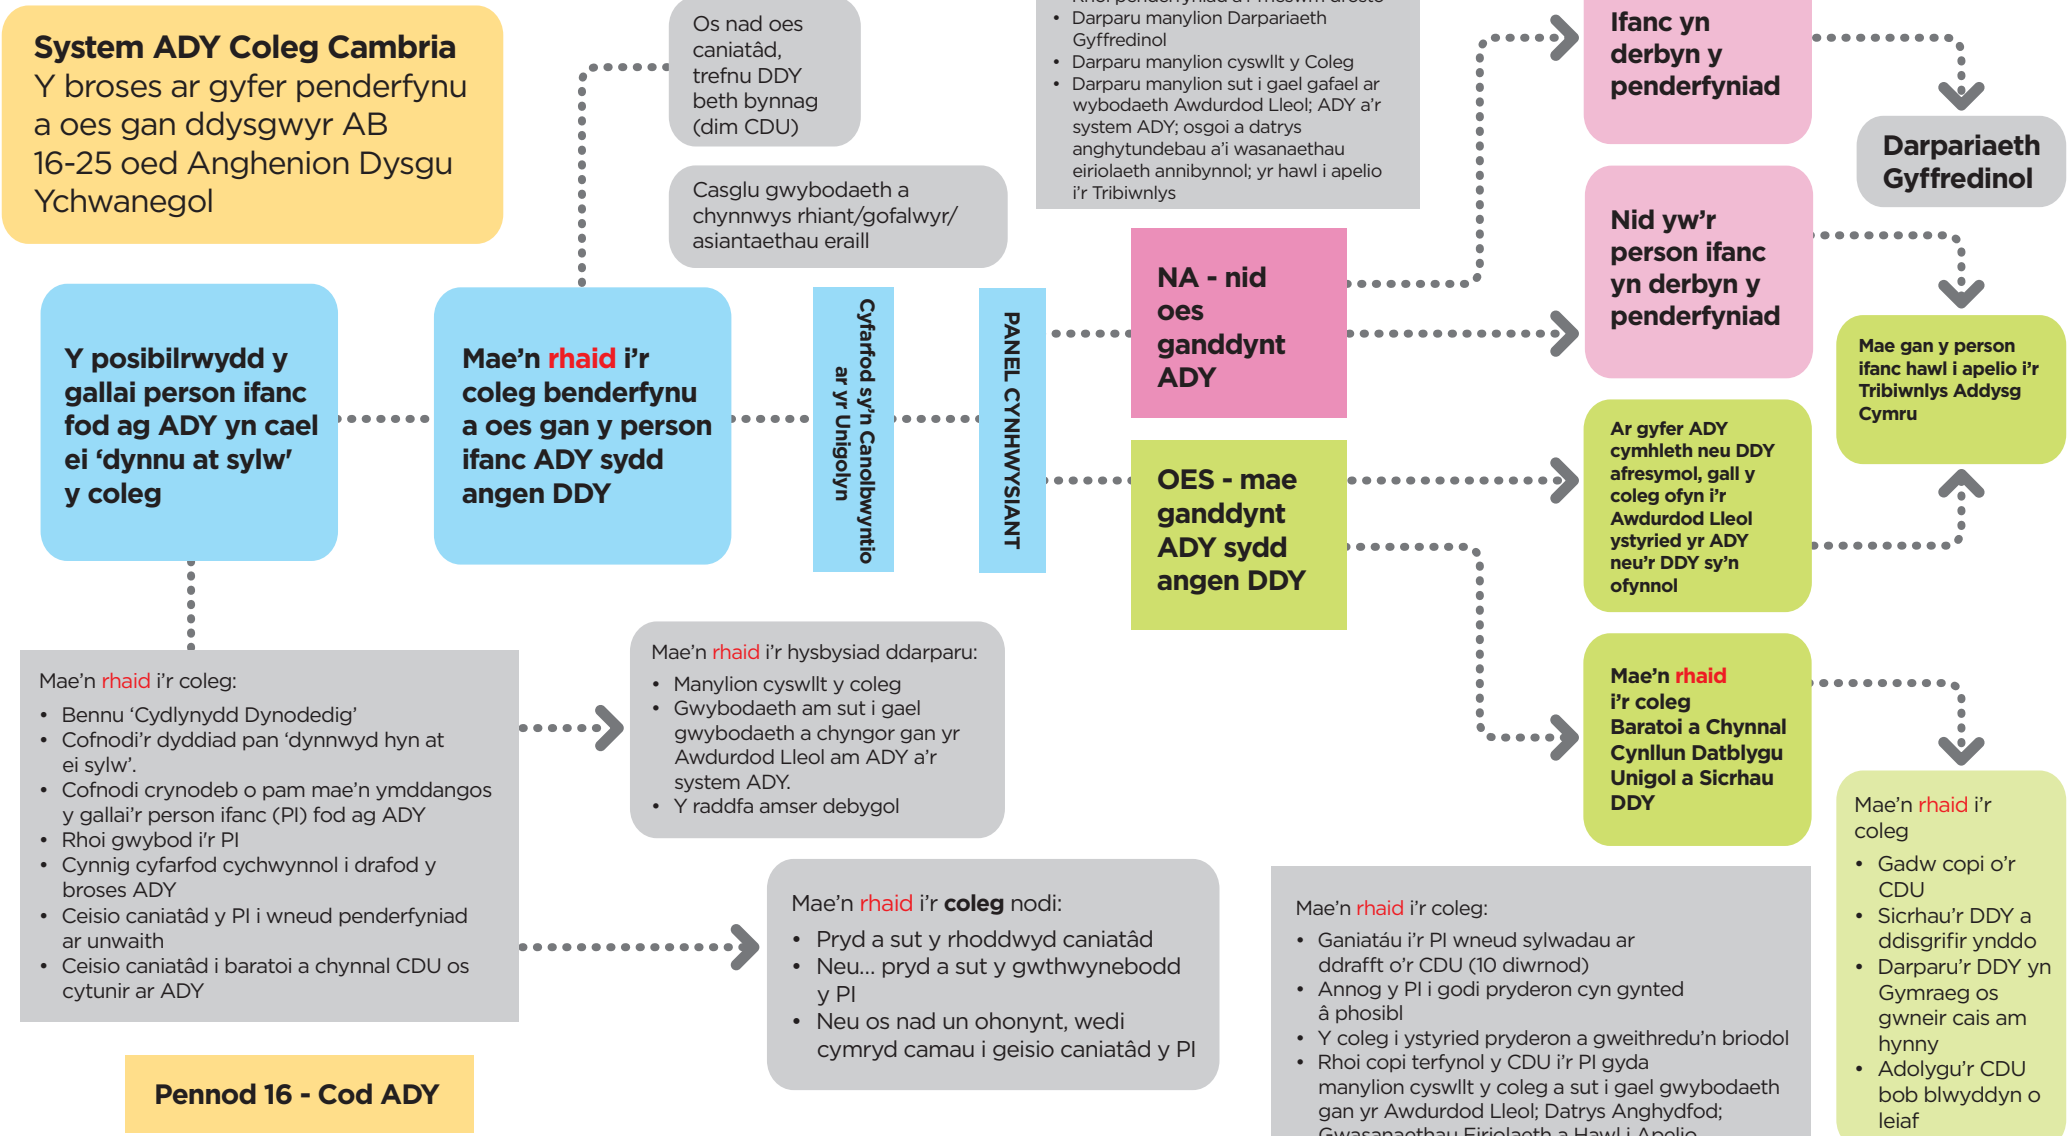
**System ADY Coleg Cambria**
Y broses ar gyfer penderfynu a oes gan ddysgwyr AB 16-25 oed Anghenion Dysgu Ychwanegol

Y posibilrwydd y gallai person ifanc fod ag ADY yn cael ei 'dynnu at sylw' y coleg

Os nad oes caniatâd, trefnu DDY beth bynnag (dim CDU)

Casglu gwybodaeth a chynnwys rhiant/gofalwyr/ asiantaethau eraill

Mae'n rhaid i'r coleg benderfynu a oes gan y person ifanc ADY sydd angen DDY

Cyfarfod sy'n Canolbwyntio ar yr Unigolyn

PANEL CYNHWYSIANT

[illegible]
• Darparu manylion Darpariaeth Gyffredinol
• Darparu manylion cyswllt y Coleg
• Darparu manylion sut i gael gafael ar wybodaeth Awdurdod Lleol; ADY a'r system ADY; osgoi a datrys anghytundebau a'i wasanaethau eiriolaeth annibynnol; yr hawl i apelio i'r Tribiwnlys

NA - nid oes ganddynt ADY

OES - mae ganddynt ADY sydd angen DDY

Ifanc yn derbyn y penderfyniad

Darpariaeth Gyffredinol

Nid yw'r person ifanc yn derbyn y penderfyniad

Mae gan y person ifanc hawl i apelio i'r Tribiwnlys Addysg Cymru

Ar gyfer ADY cymhleth neu DDY afresymol, gall y coleg ofyn i'r Awdurdod Lleol ystyried yr ADY neu'r DDY sy'n ofynnol

Mae'n rhaid i'r coleg Baratoi a Chynnal Cynllun Datblygu Unigol a Sicrhau DDY

Mae'n rhaid i'r coleg:
• Bennu 'Cydlynydd Dynodedig'
• Cofnodi'r dyddiad pan 'dynnwyd hyn at ei sylw'.
• Cofnodi crynodeb o pam mae'n ymddangos y gallai'r person ifanc (PI) fod ag ADY
• Rhoi gwybod i'r PI
• Cynnig cyfarfod cychwynnol i drafod y broses ADY
• Ceisio caniatâd y PI i wneud penderfyniad ar unwaith
• Ceisio caniatâd i baratoi a chynnal CDU os cytunir ar ADY

Mae'n rhaid i'r hysbysiad ddarparu:
• Manylion cyswllt y coleg
• Gwybodaeth am sut i gael gwybodaeth a chyngor gan yr Awdurdod Lleol am ADY a'r system ADY.
• Y raddfa amser debygol

Mae'n rhaid i'r coleg nodi:
• Pryd a sut y rhoddwyd caniatâd
• Neu... pryd a sut y gwthwynebodd y PI
• Neu os nad un ohonynt, wedi cymryd camau i geisio caniatâd y PI

Mae'n rhaid i'r coleg:
• Ganiatáu i'r PI wneud sylwadau ar ddrafft o'r CDU (10 diwrnod)
• Annog y PI i godi pryderon cyn gynted â phosibl
• Y coleg i ystyried pryderon a gweithredu'n briodol
• Rhoi copi terfynol y CDU i'r PI gyda manylion cyswllt y coleg a sut i gael gwybodaeth gan yr Awdurdod Lleol; Datrys Anghydfod; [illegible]

Mae'n rhaid i'r coleg
• Gadw copi o'r CDU
• Sicrhau'r DDY a ddisgrifir ynddo
• Darparu'r DDY yn Gymraeg os gwneir cais am hynny
• Adolygu'r CDU bob blwyddyn o leiaf

Pennod 16 - Cod ADY